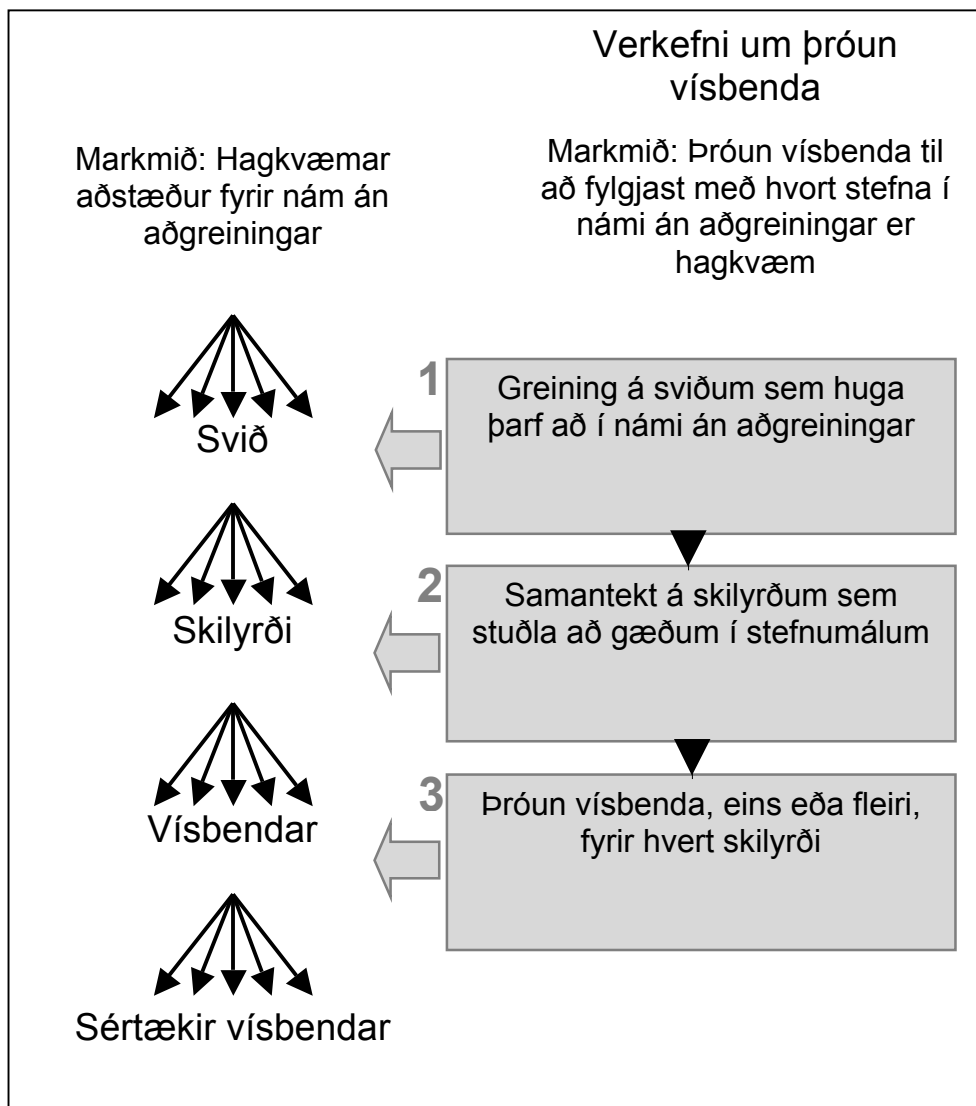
Verkefni um þróun vísbenda

Markmið: Hagkvæmar aðstæður fyrir nám án aðgreiningar

Markmið: Þróun vísbenda til að fylgjast með hvort stefna í námi án aðgreiningar er hagkvæm

1
Greining á sviðum sem huga þarf að í námi án aðgreiningar

Svið

2
Samantekt á skilyrðum sem stuðla að gæðum í stefnumálum

Skilyrði

3
Þróun vísbenda, eins eða fleiri, fyrir hvert skilyrði

Vísbendar

Sértækir vísbendar